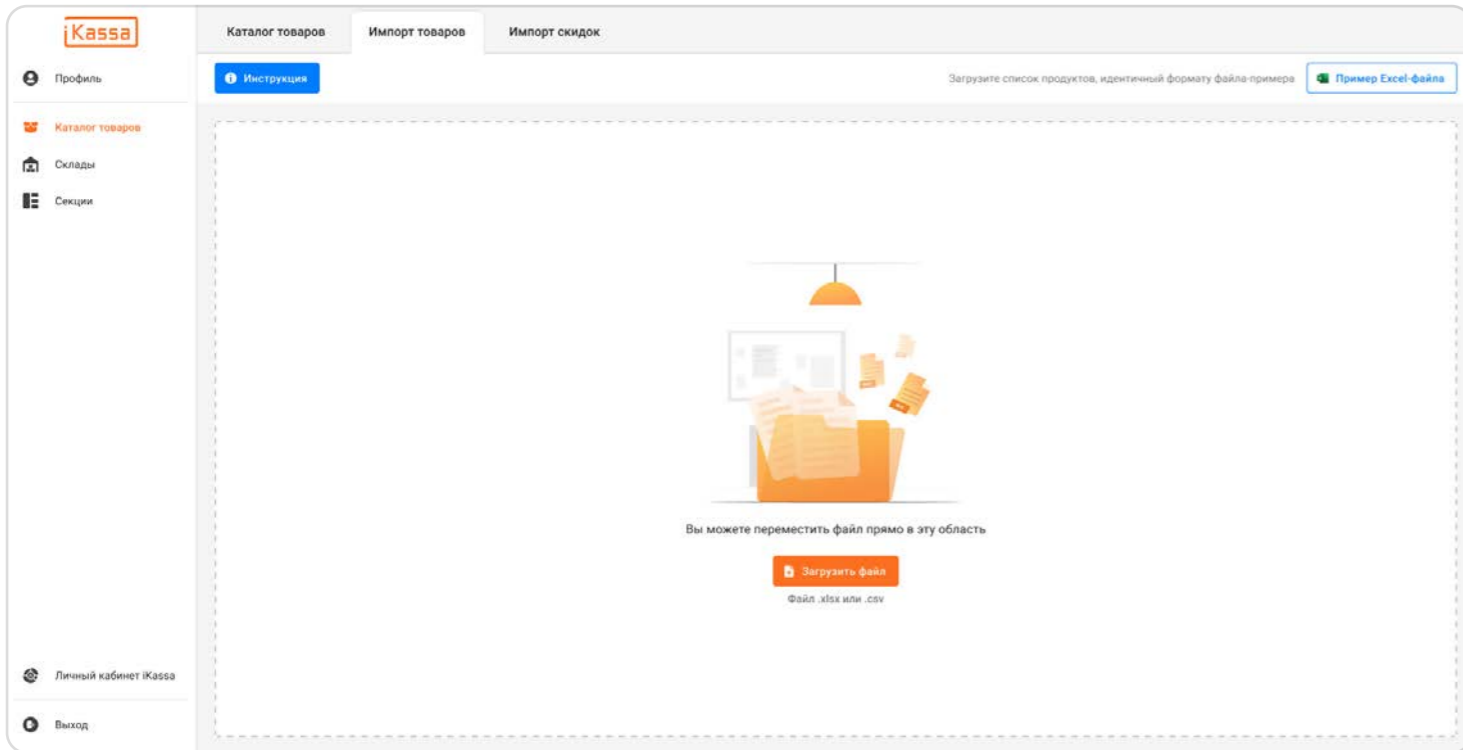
iKassa

Профиль

Каталог товаров

Склады

Секции

Личный кабинет iKassa

Выход

Каталог товаров | Импорт товаров | Импорт скидок

Инструкция

Загрузите список продуктов, идентичный формату файла-примера

Пример Excel-файла

Вы можете переместить файл прямо в эту область

Загрузить файл

Файл .xlsx или .csv